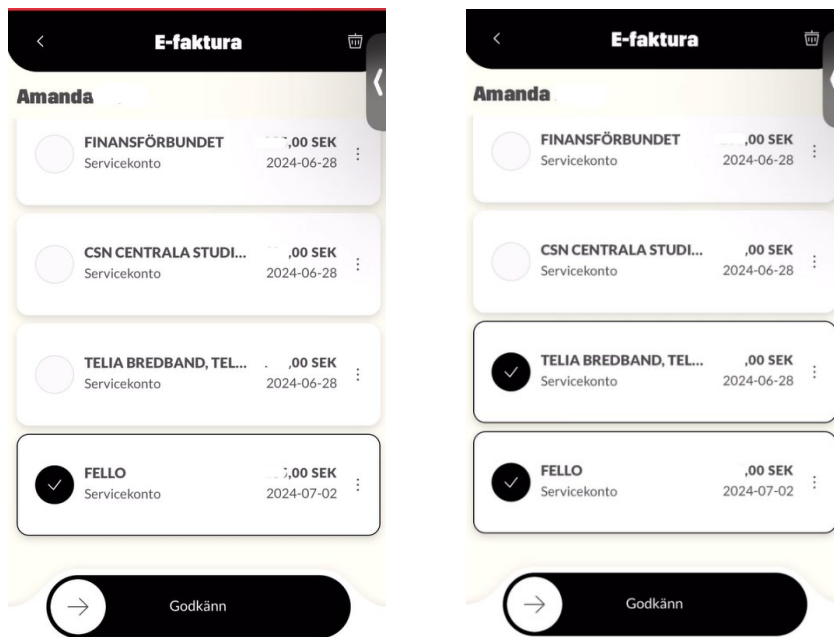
E-faktura

Amanda

FINANSFÖRBUNDET
Servicekonto
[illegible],00 SEK
2024-06-28

CSN CENTRALA STUDI...
Servicekonto
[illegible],00 SEK
2024-06-28

TELIA BREDBAND, TEL...
Servicekonto
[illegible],00 SEK
2024-06-28

FELLO
Servicekonto
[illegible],00 SEK
2024-07-02

Godkänn

E-faktura

Amanda

FINANSFÖRBUNDET
Servicekonto
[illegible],00 SEK
2024-06-28

CSN CENTRALA STUDI...
Servicekonto
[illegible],00 SEK
2024-06-28

TELIA BREDBAND, TEL...
Servicekonto
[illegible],00 SEK
2024-06-28

FELLO
Servicekonto
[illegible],00 SEK
2024-07-02

Godkänn